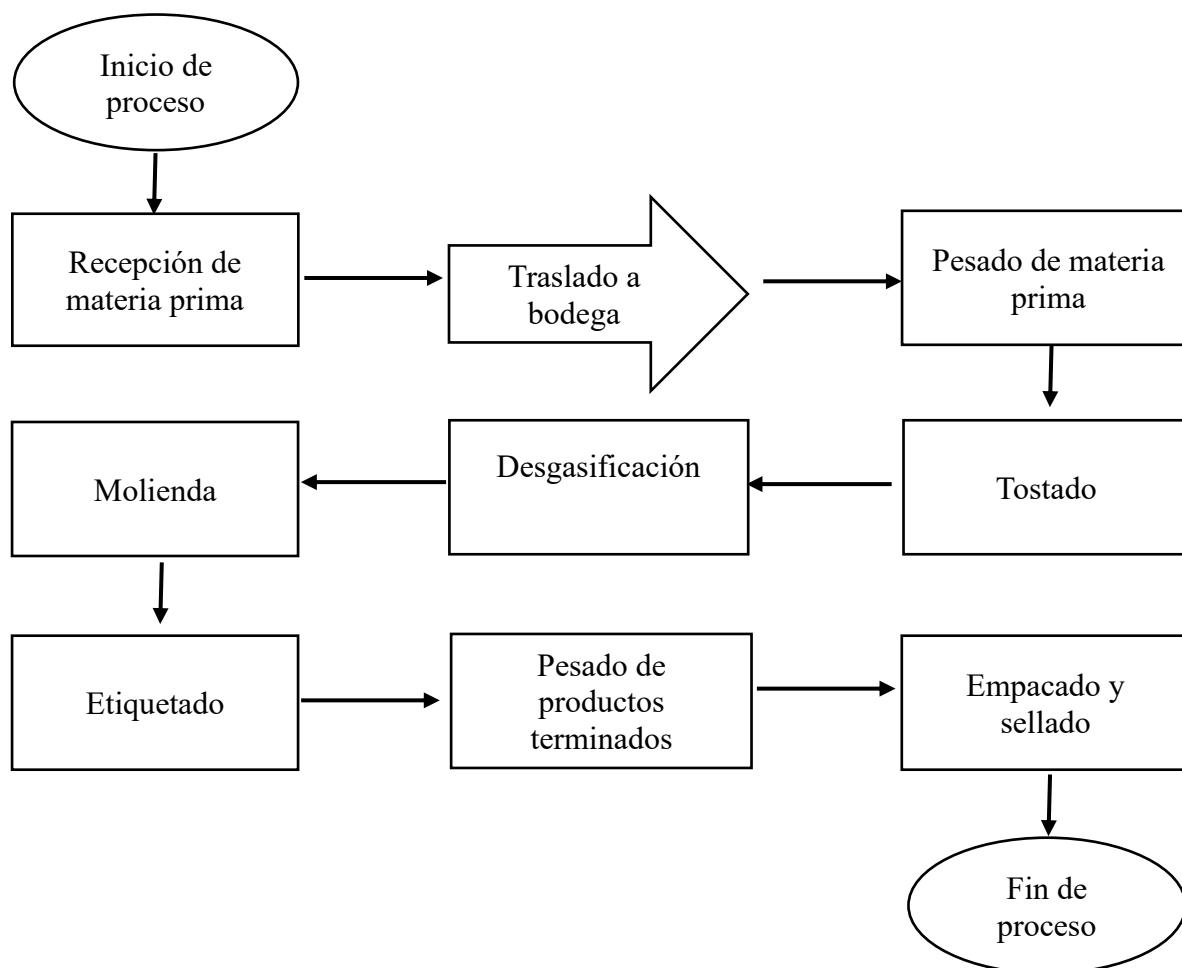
Inicio de proceso

Recepción de materia prima

Traslado a bodega

Pesado de materia prima

Tostado

Desgasificación

Molienda

Etiquetado

Pesado de productos terminados

Empacado y sellado

Fin de proceso